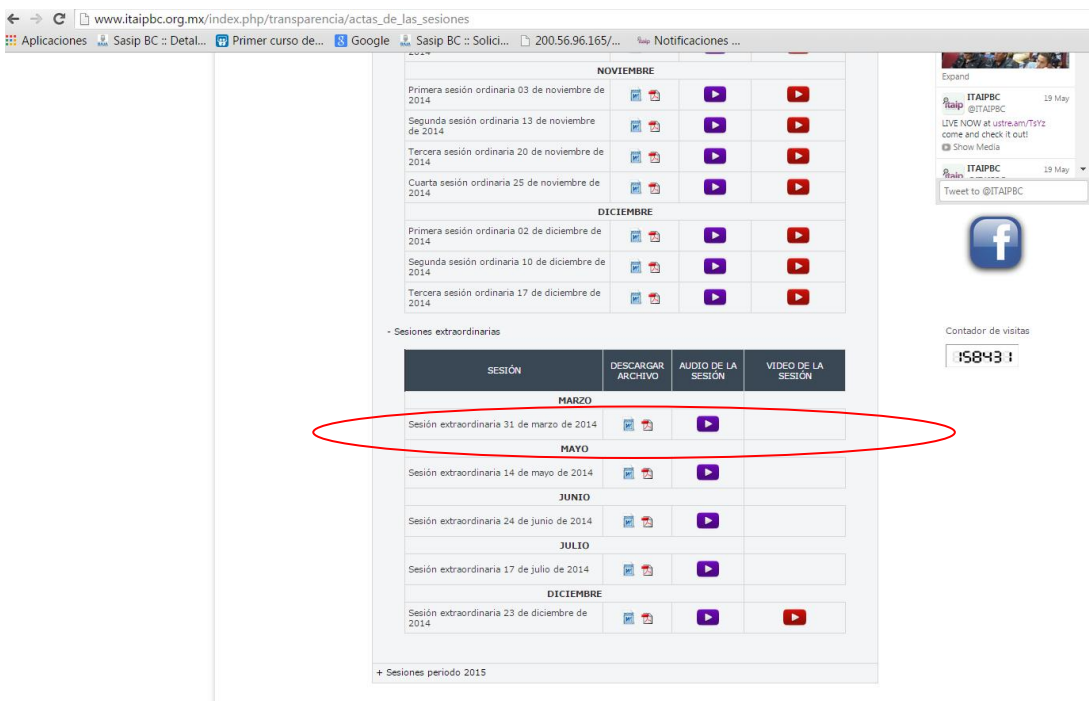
www.itaipbc.org.mx/index.php/transparencia/actas_de_las_sesiones

Aplicaciones | Sasip BC :: Detal... | Primer curso de... | Google | Sasip BC :: Solici... | 200.56.96.165/... | Notificaciones ...

2014

| NOVIEMBRE | | | |
|---|---|---|---|
| Primera sesión ordinaria 03 de noviembre de 2014 | | | |
| Segunda sesión ordinaria 13 de noviembre de 2014 | | | |
| Tercera sesión ordinaria 20 de noviembre de 2014 | | | |
| Cuarta sesión ordinaria 25 de noviembre de 2014 | | | |
| DICIEMBRE | | | |
| Primera sesión ordinaria 02 de diciembre de 2014 | | | |
| Segunda sesión ordinaria 10 de diciembre de 2014 | | | |
| Tercera sesión ordinaria 17 de diciembre de 2014 | | | |

- Sesiones extraordinarias

| SESIÓN | DESCARGAR ARCHIVO | AUDIO DE LA SESIÓN | VIDEO DE LA SESIÓN |
|---|---|---|---|
| MARZO | | | |
| Sesión extraordinaria 31 de marzo de 2014 | | | |
| MAYO | | | |
| Sesión extraordinaria 14 de mayo de 2014 | | | |
| JUNIO | | | |
| Sesión extraordinaria 24 de junio de 2014 | | | |
| JULIO | | | |
| Sesión extraordinaria 17 de julio de 2014 | | | |
| DICIEMBRE | | | |
| Sesión extraordinaria 23 de diciembre de 2014 | | | |

+ Sesiones periodo 2015

Expand

itaip ITAIPBC @ITAIPBC 19 May
LIVE NOW at ustre.am/TsYz come and check it out!
Show Media

itaip ITAIPBC 19 May

Tweet to @ITAIPBC

f

Contador de visitas
158431